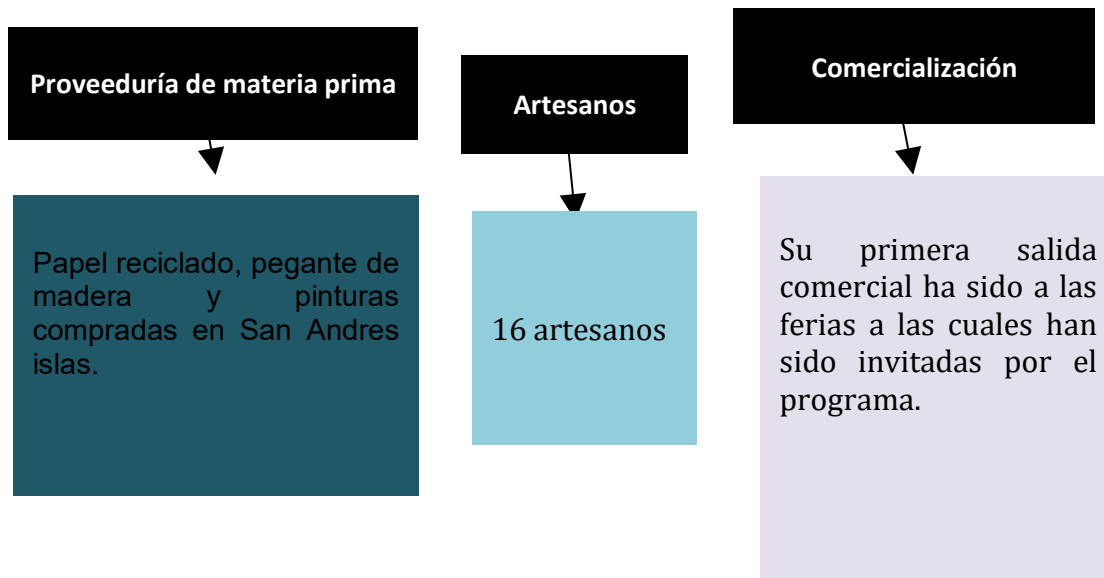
Proveeduría de materia prima

Papel reciclado, pegante de madera y pinturas compradas en San Andres islas.

Artesanos

16 artesanos

Comercialización

Su primera salida comercial ha sido a las ferias a las cuales han sido invitadas por el programa.